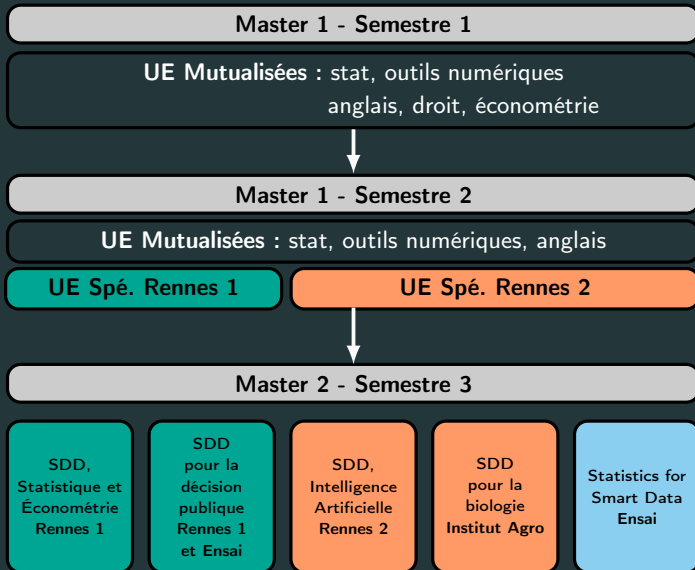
Master 1 - Semestre 1

UE Mutualisées : stat, outils numériques anglais, droit, économétrie

Master 1 - Semestre 2

UE Mutualisées : stat, outils numériques, anglais

UE Spé. Rennes 1

UE Spé. Rennes 2

Master 2 - Semestre 3

SDD, Statistique et Économétrie Rennes 1

SDD pour la décision publique Rennes 1 et Ensai

SDD, Intelligence Artificielle Rennes 2

SDD pour la biologie Institut Agro

Statistics for Smart Data Ensai